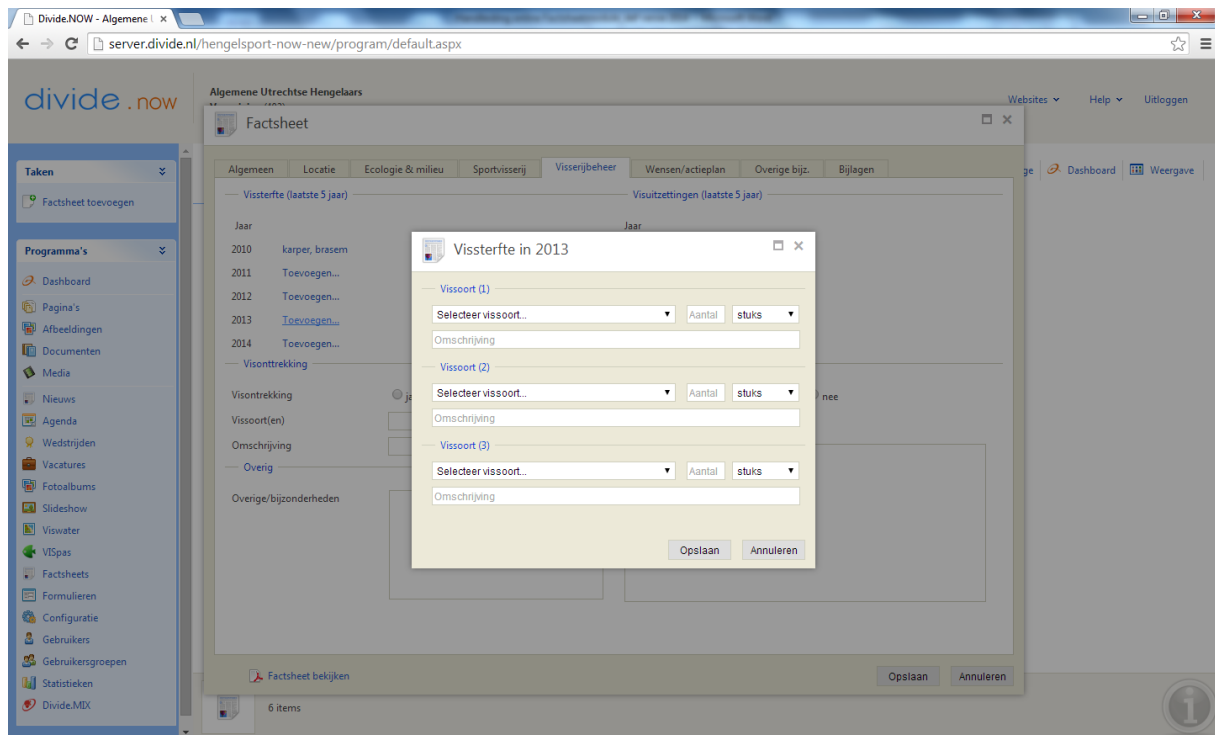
Divide.NOW - Algemene U ×

server.divide.nl/hengelsport-now-new/program/default.aspx

divide.now

Algemene Utrechtse Hengelaars

Websites ▾ Help ▾ Uitloggen

Taken

Factsheet toevoegen

Programma's

Dashboard
Pagina's
Afbeeldingen
Documenten
Media
Nieuws
Agenda
Wedstrijden
Vacatures
Fotoalbums
Slideshow
Viswater
VISpas
Factsheets
Formulieren
Configuratie
Gebruikers
Gebruikersgroepen
Statistieken
Divide.MIX

Factsheet

Algemeen | Locatie | Ecologie & milieu | Sportvisserij | Visserijbeheer | Wensen/actieplan | Overige bijz. | Bijlagen

ge | Dashboard | Weergave

Visserfte (laatste 5 jaar)

Jaar
2010 karper, brasem
2011 Toevoegen...
2012 Toevoegen...
2013 Toevoegen...
2014 Toevoegen...

Visuitzettingen (laatste 5 jaar)

Jaar

Visonttrekking

Visontrekking
Vissoort(en)
Omschrijving

nee

Overig

Overige/bijzonderheden

Factsheet bekijken

Opslaan Annuleren

6 items

Visserfte in 2013

Vissoort (1)
Selecteer vissoort... Aantal stuks
Omschrijving

Vissoort (2)
Selecteer vissoort... Aantal stuks
Omschrijving

Vissoort (3)
Selecteer vissoort... Aantal stuks
Omschrijving

Opslaan Annuleren